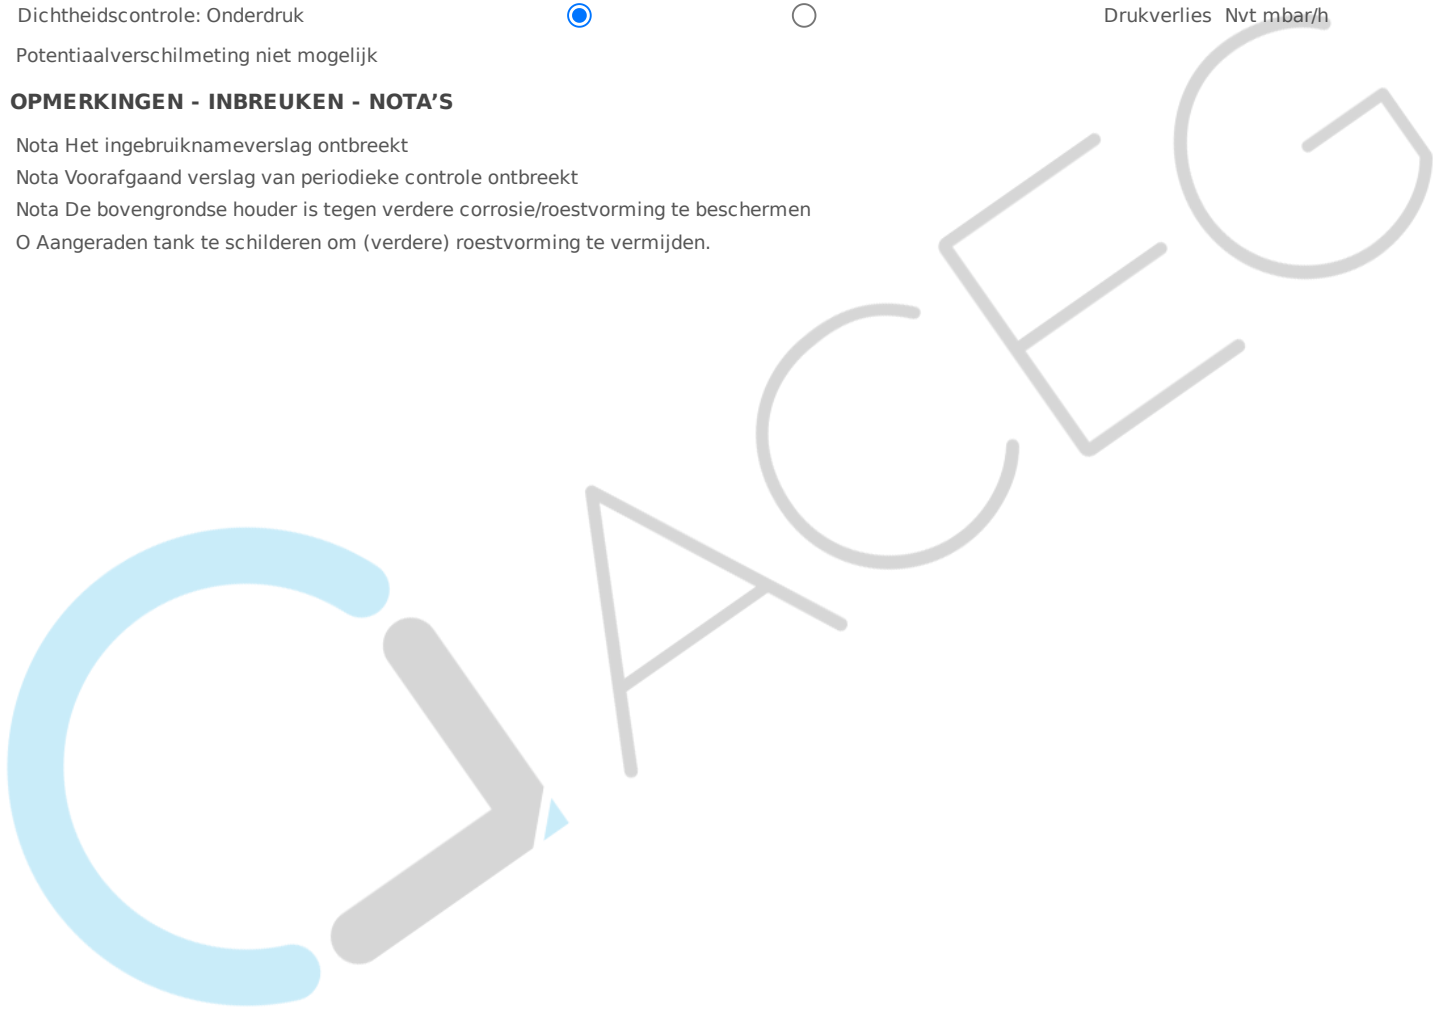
Dichtheidscontrole: Onderdruk Drukverlies Nvt mbar/h

Potentiaalverschilmeting niet mogelijk

OPMERKINGEN - INBREUKEN - NOTA'S

Nota Het ingebruiknameverslag ontbreekt
Nota Voorafgaand verslag van periodieke controle ontbreekt
Nota De bovengrondse houder is tegen verdere corrosie/roestvorming te beschermen
O Aangeraden tank te schilderen om (verdere) roestvorming te vermijden.

ACEG